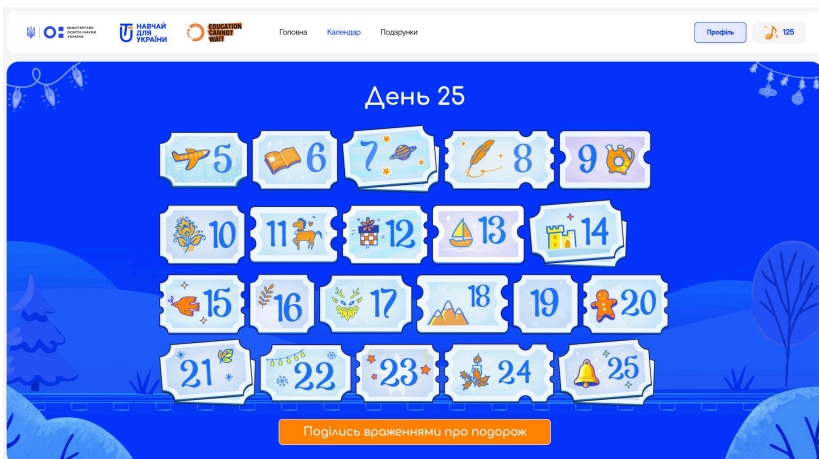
МІНІСТЕРСТВО ОСВІТИ І НАУКИ УКРАЇНИ
НАВЧАЙ ДЛЯ УКРАЇНИ
EDUCATION CANNOT WAIT
Головна
Календар
Подарунки
Профіль
125

День 25

5
6
7
8
9
10
11
12
13
14
15
16
17
18
19
20
21
22
23
24
25

Поділись враженнями про подорож